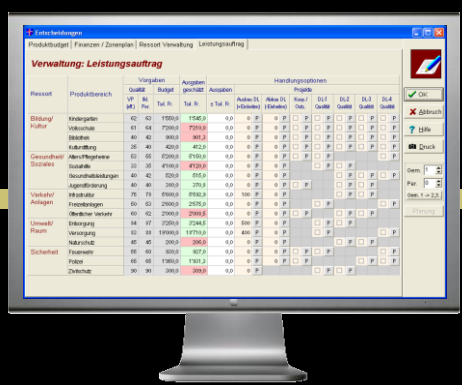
Entscheidungen

Produktbudget | Finanzen / Zonenplan | Ressort Verwaltung | Leistungsauftrag

Verwaltung: Leistungsauftrag

| Ressort | Produktbereich | Vorgaben Qualität VP (alt) | Vorgaben Qualität Bt. Prio | Budget Tsd. Fr. | Ausgaben geschätzt Tsd. Fr. | Ausgaben ± Tsd. Fr. |
|---|---|---|---|---|---|---|
| Bildung/ Kultur | Kindergarten | 62 | 63 | 1'550,0 | 1'545,0 | 0,0 |
| | Volksschule | 61 | 64 | 7'200,0 | 7'259,0 | 0,0 |
| | Bibliothek | 40 | 42 | 300,0 | 361,3 | 0,0 |
| | Kulturförung | 25 | 40 | 420,0 | 412,0 | 0,0 |
| Gesundheit/ Soziales | Alters-/Pflegeheime | 62 | 65 | 7'200,0 | 8'150,0 | 0,0 |
| | Sozialhilfe | 33 | 35 | 4'100,0 | 4'120,0 | 0,0 |
| | Gesundheitsleistungen | 40 | 40 | 520,0 | 515,0 | 0,0 |
| | Jugendförderung | 40 | 40 | 380,0 | 370,0 | 0,0 |
| Verkehr/ Anlagen | Infrastruktur | 76 | 74 | 6'600,0 | 6'592,9 | 0,0 |
| | Freizeitanlagen | 60 | 53 | 2'500,0 | 2'525,0 | 0,0 |
| | Öffentlicher Verkehr | 60 | 62 | 2'900,0 | 2'900,5 | 0,0 |
| Umwelt/ Raum | Entsorgung | 64 | 67 | 7'200,0 | 7'248,5 | 0,0 |
| | Versorgung | 33 | 33 | 11'800,0 | 11'710,0 | 0,0 |
| | Naturschutz | 45 | 45 | 200,0 | 206,0 | 0,0 |
| Sicherheit | Feuerwehr | 60 | 60 | 900,0 | 907,0 | 0,0 |
| | Polizei | 60 | 65 | 1'800,0 | 1'901,2 | 0,0 |
| | Zivilschutz | 90 | 90 | 300,0 | 309,0 | 0,0 |

Handlungsoptionen: Aufbau (Vl. (+Einheiten) | Abbau (Vl. (-Einheiten) | Projekte | Koop./ Outs. | D1.1 Qualität | D1.2 Qualität | D1.3 Qualität | D1.4 Qualität

OK
Abbruch
Hilfe
Druck
Gem. 1
Par. 0
Gem. 1 -> 2,3..
Prüfung